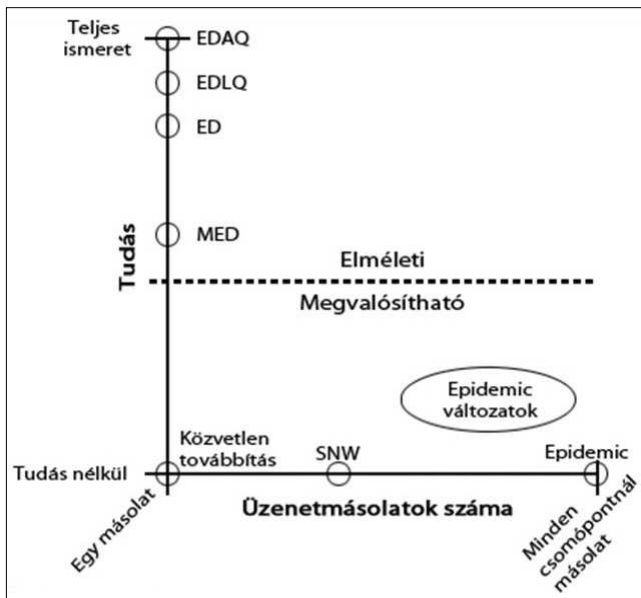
Teljes ismeret

EDAQ

EDLQ

ED

MED

Tudás

Elméleti

Megvalósítható

Epidemic változatok

Közvetlen továbbítás

SNW

Epidemic

Tudás nélkül

Üzenetmásolatok száma

Egy másolat

Minden csomópontnál másolat